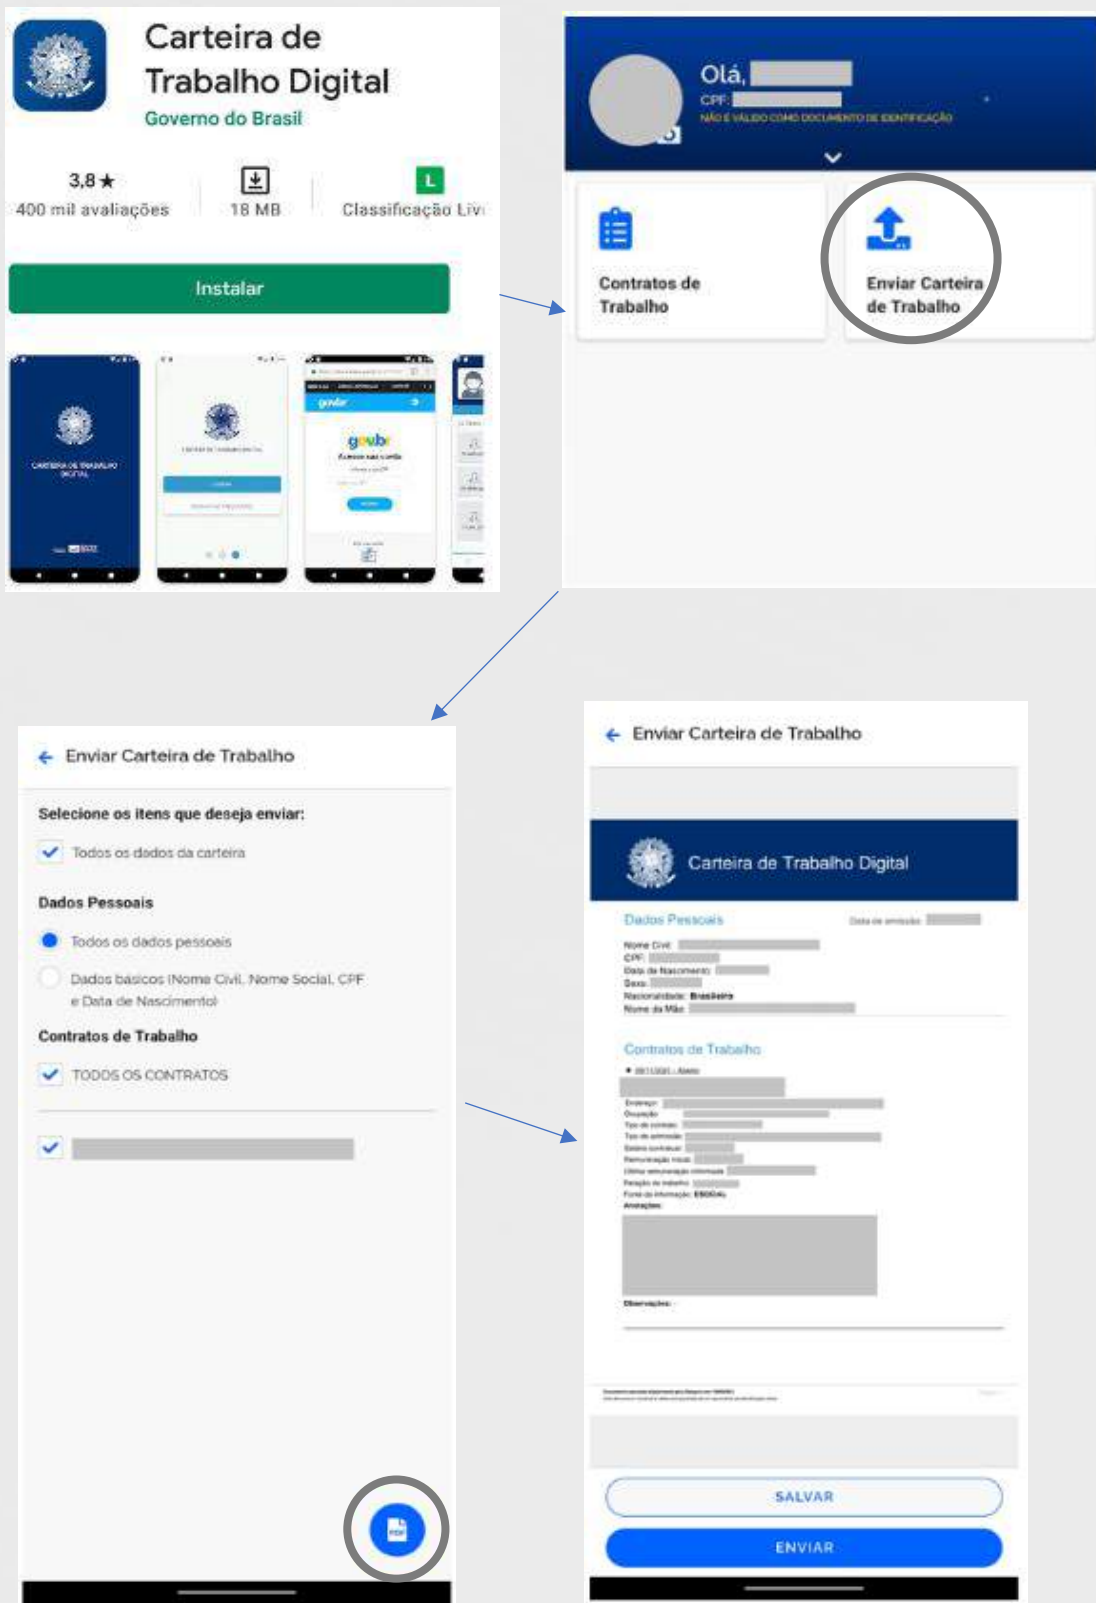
Carteira de Trabalho Digital
Governo do Brasil

3,8 ★
400 mil avaliações

18 MB

L
Classificação Liv

Instalar

Olá, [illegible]
CPF: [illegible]
NÃO É VÁLIDO COMO DOCUMENTO DE IDENTIFICAÇÃO

Contratos de Trabalho

Enviar Carteira de Trabalho

Enviar Carteira de Trabalho

Selecione os itens que deseja enviar:

Todos os dados da carteira

Dados Pessoais

Todos os dados pessoais

Dados básicos (Nome Civil, Nome Social, CPF e Data de Nascimento)

Contratos de Trabalho

TODOS OS CONTRATOS

PDF

Enviar Carteira de Trabalho

Carteira de Trabalho Digital

Dados Pessoais
Data de emissão:
Nome Civil:
CPF:
Data de Nascimento:
Sexo:
Nacionalidade: Brasileira
Nome da Mãe:

Contratos de Trabalho
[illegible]
Endereço:
Ocupação:
Tipo de contrato:
Tipo de admissão:
Salário contratual:
Remuneração inicial:
Última remuneração informada:
Relação de trabalho:
Fonte da informação: ESOCIAL
Anotações:
Observações: -

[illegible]

SALVAR

ENVIAR